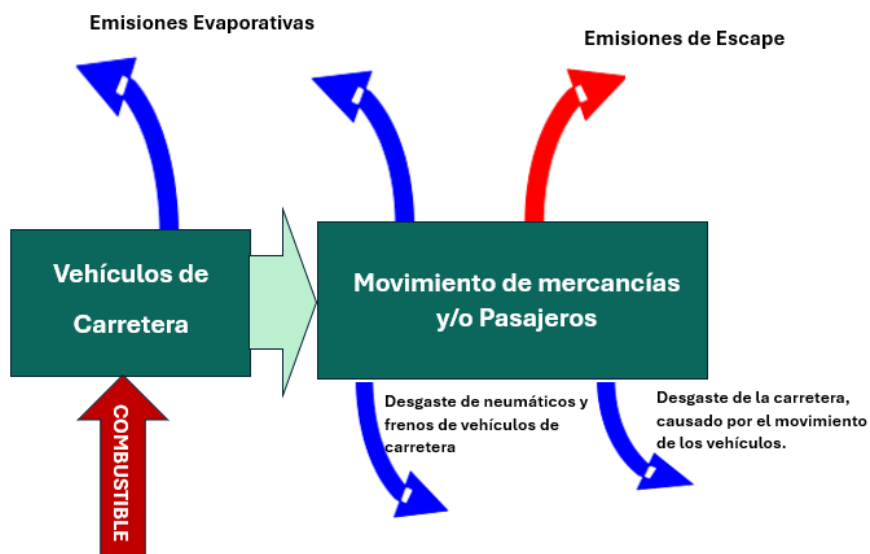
Emisiones Evaporativas

Emisiones de Escape

Vehículos de Carretera

Movimiento de mercancías y/o Pasajeros

COMBUSTIBLE

Desgaste de neumáticos y frenos de vehículos de carretera

Desgaste de la carretera, causado por el movimiento de los vehículos.